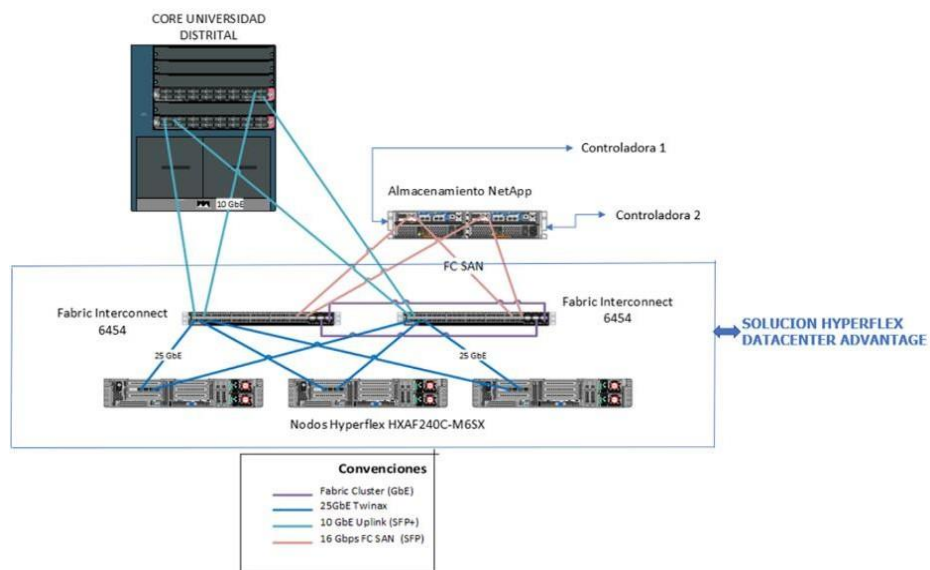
CORE UNIVERSIDAD DISTRITAL

10 GbE

Controladora 1

Almacenamiento NetApp

Controladora 2

FC SAN

Fabric Interconnect 6454

Fabric Interconnect 6454

SOLUCION HYPERFLEX DATACENTER ADVANTAGE

25 GbE

25 GbE

Nodos Hyperflex HXAF240C-M6SX

Convenciones

Fabric Cluster (GbE)
25GbE Twinax
10 GbE Uplink (SFP+)
16 Gbps FC SAN (SFP)